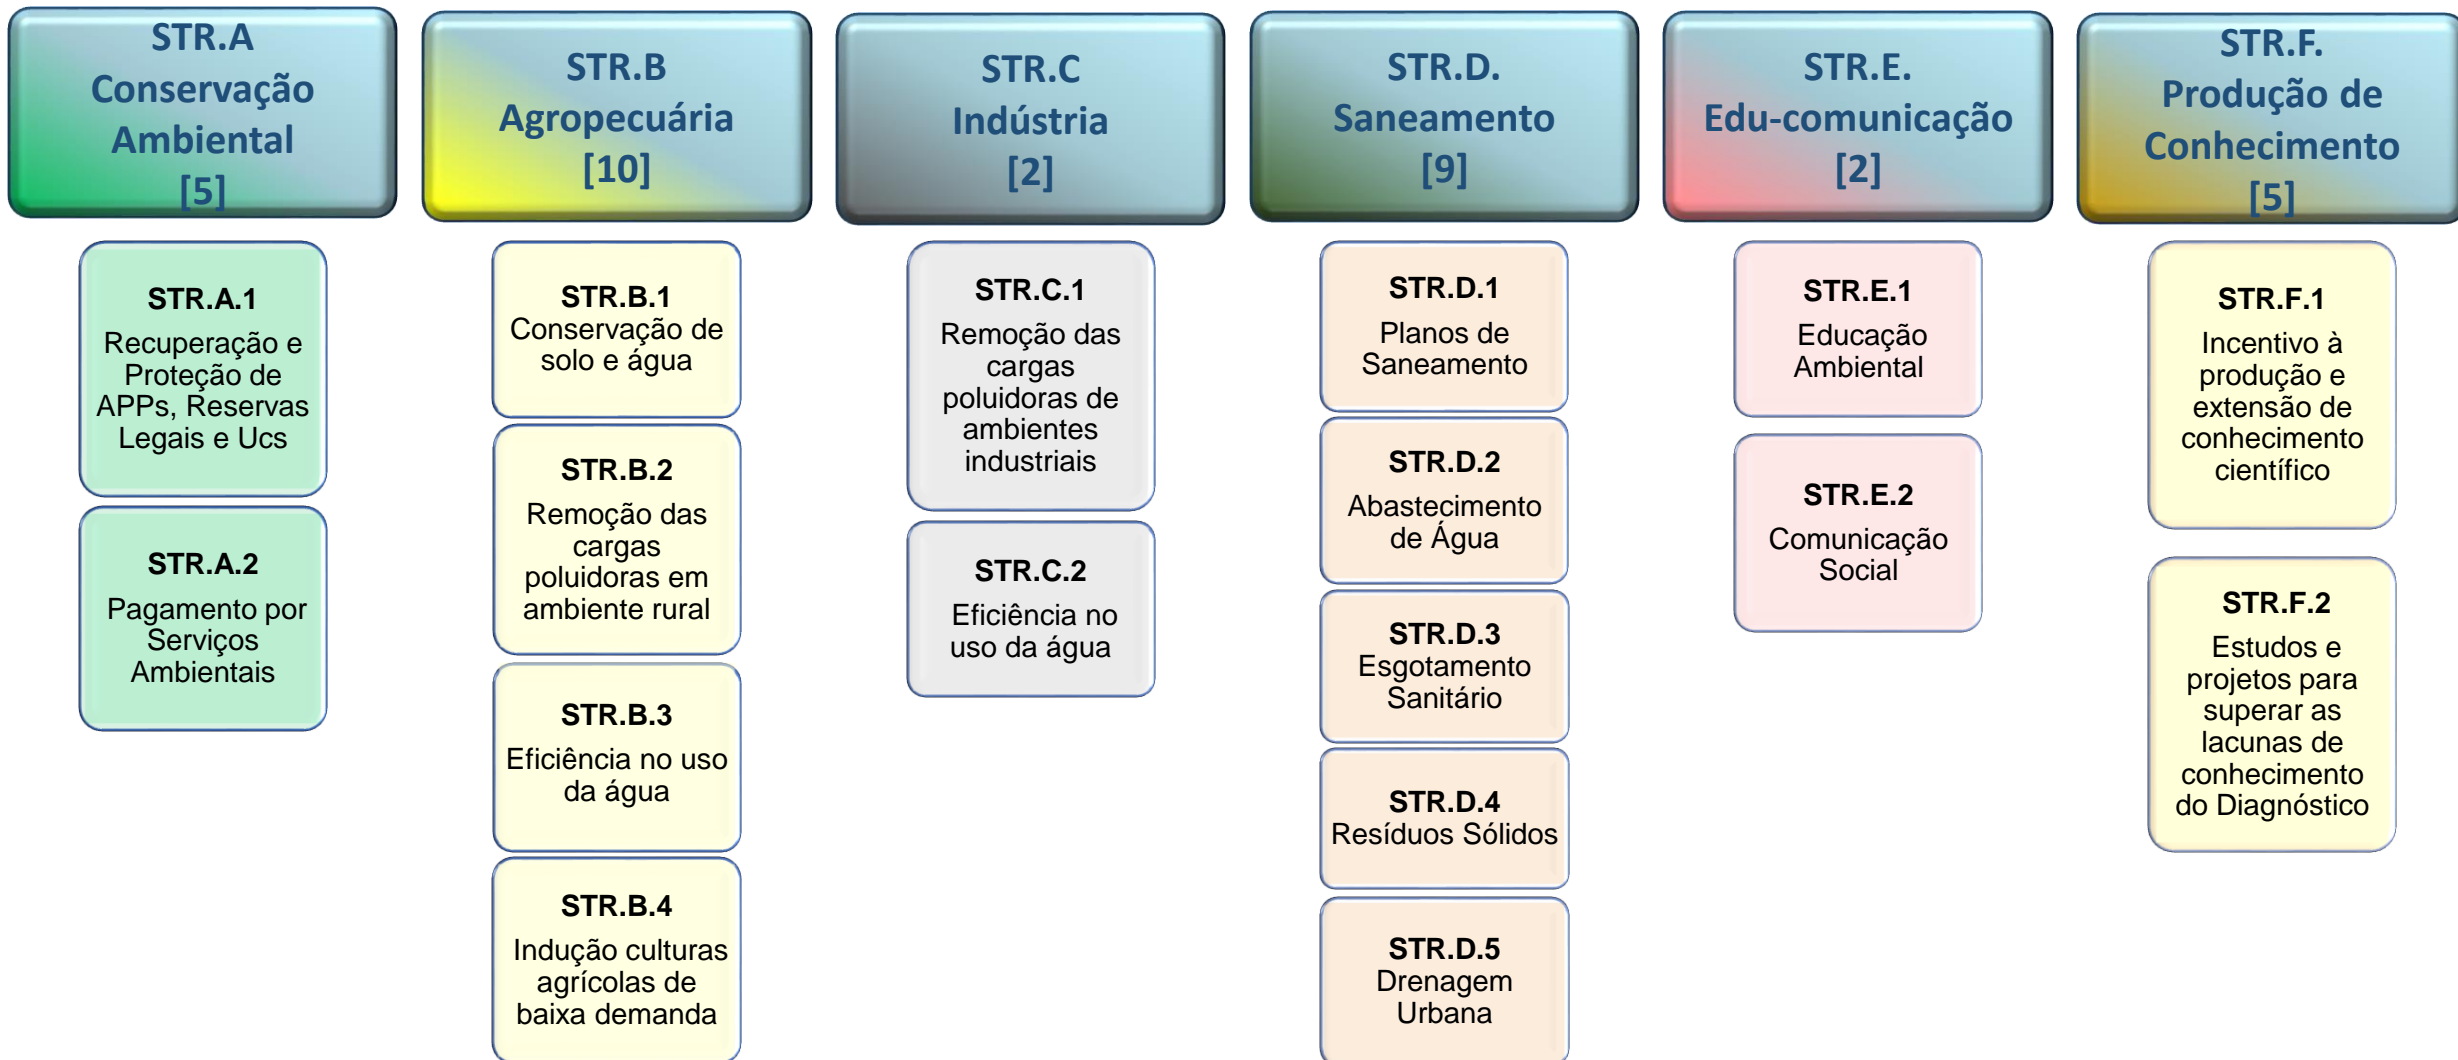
STR.A
Conservação Ambiental
[5]

STR.A.1
Recuperação e Proteção de APPs, Reservas Legais e Ucs

STR.A.2
Pagamento por Serviços Ambientais

STR.B
Agropecuária
[10]

STR.B.1
Conservação de solo e água

STR.B.2
Remoção das cargas poluidoras em ambiente rural

STR.B.3
Eficiência no uso da água

STR.B.4
Indução culturas agrícolas de baixa demanda

STR.C
Indústria
[2]

STR.C.1
Remoção das cargas poluidoras de ambientes industriais

STR.C.2
Eficiência no uso da água

STR.D.
Saneamento
[9]

STR.D.1
Planos de Saneamento

STR.D.2
Abastecimento de Água

STR.D.3
Esgotamento Sanitário

STR.D.4
Resíduos Sólidos

STR.D.5
Drenagem Urbana

STR.E.
Edu-comunicação
[2]

STR.E.1
Educação Ambiental

STR.E.2
Comunicação Social

STR.F.
Produção de Conhecimento
[5]

STR.F.1
Incentivo à produção e extensão de conhecimento científico

STR.F.2
Estudos e projetos para superar as lacunas de conhecimento do Diagnóstico